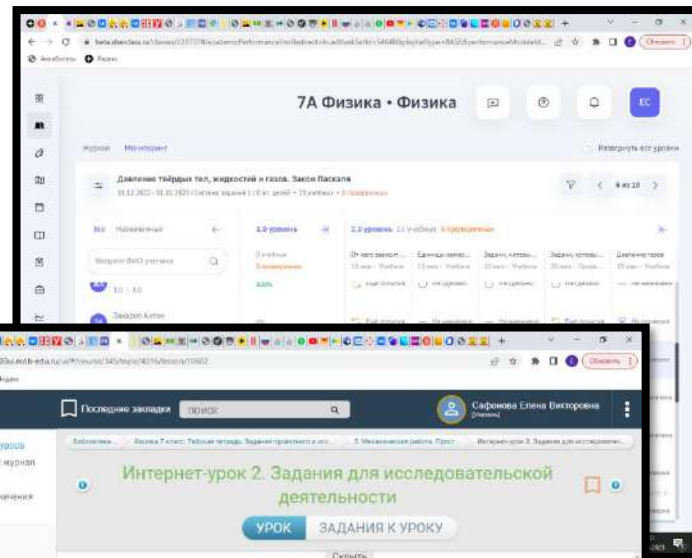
7А Физика • Физика

ЕС

Журнал Мониторинг

Давление твёрдых тел, жидкостей и газов. Закон Паскаля

Развернуть все уровни

Все Назначенные

Искать ФИО ученика

1.0 уровень

2.0 уровень

Захаров Антон

Последние закладки

ПОИСК

Сафонова Елена Викторовна

Интернет-урок 2. Задания для исследовательской деятельности

УРОК

ЗАДАНИЯ К УРОКУ

Скрыть